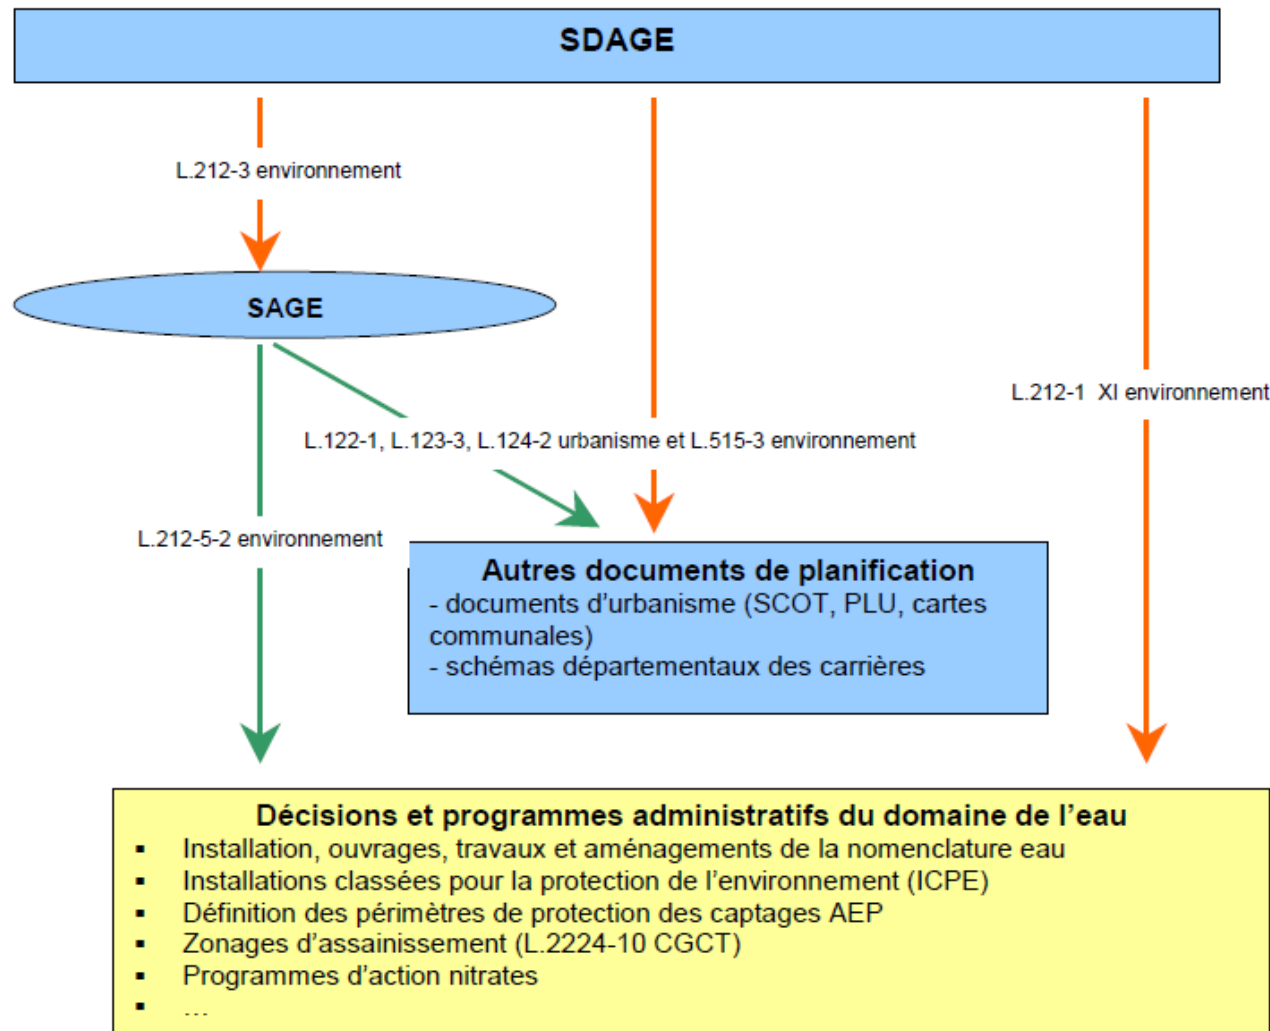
SDAGE

L.212-3 environnement

SAGE

L.212-1 XI environnement

L.122-1, L.123-3, L.124-2 urbanisme et L.515-3 environnement

L.212-5-2 environnement

Autres documents de planification
- documents d'urbanisme (SCOT, PLU, cartes communales)
- schémas départementaux des carrières

Décisions et programmes administratifs du domaine de l'eau
- Installation, ouvrages, travaux et aménagements de la nomenclature eau
- Installations classées pour la protection de l'environnement (ICPE)
- Définition des périmètres de protection des captages AEP
- Zonages d'assainissement (L.2224-10 CGCT)
- Programmes d'action nitrates
- …